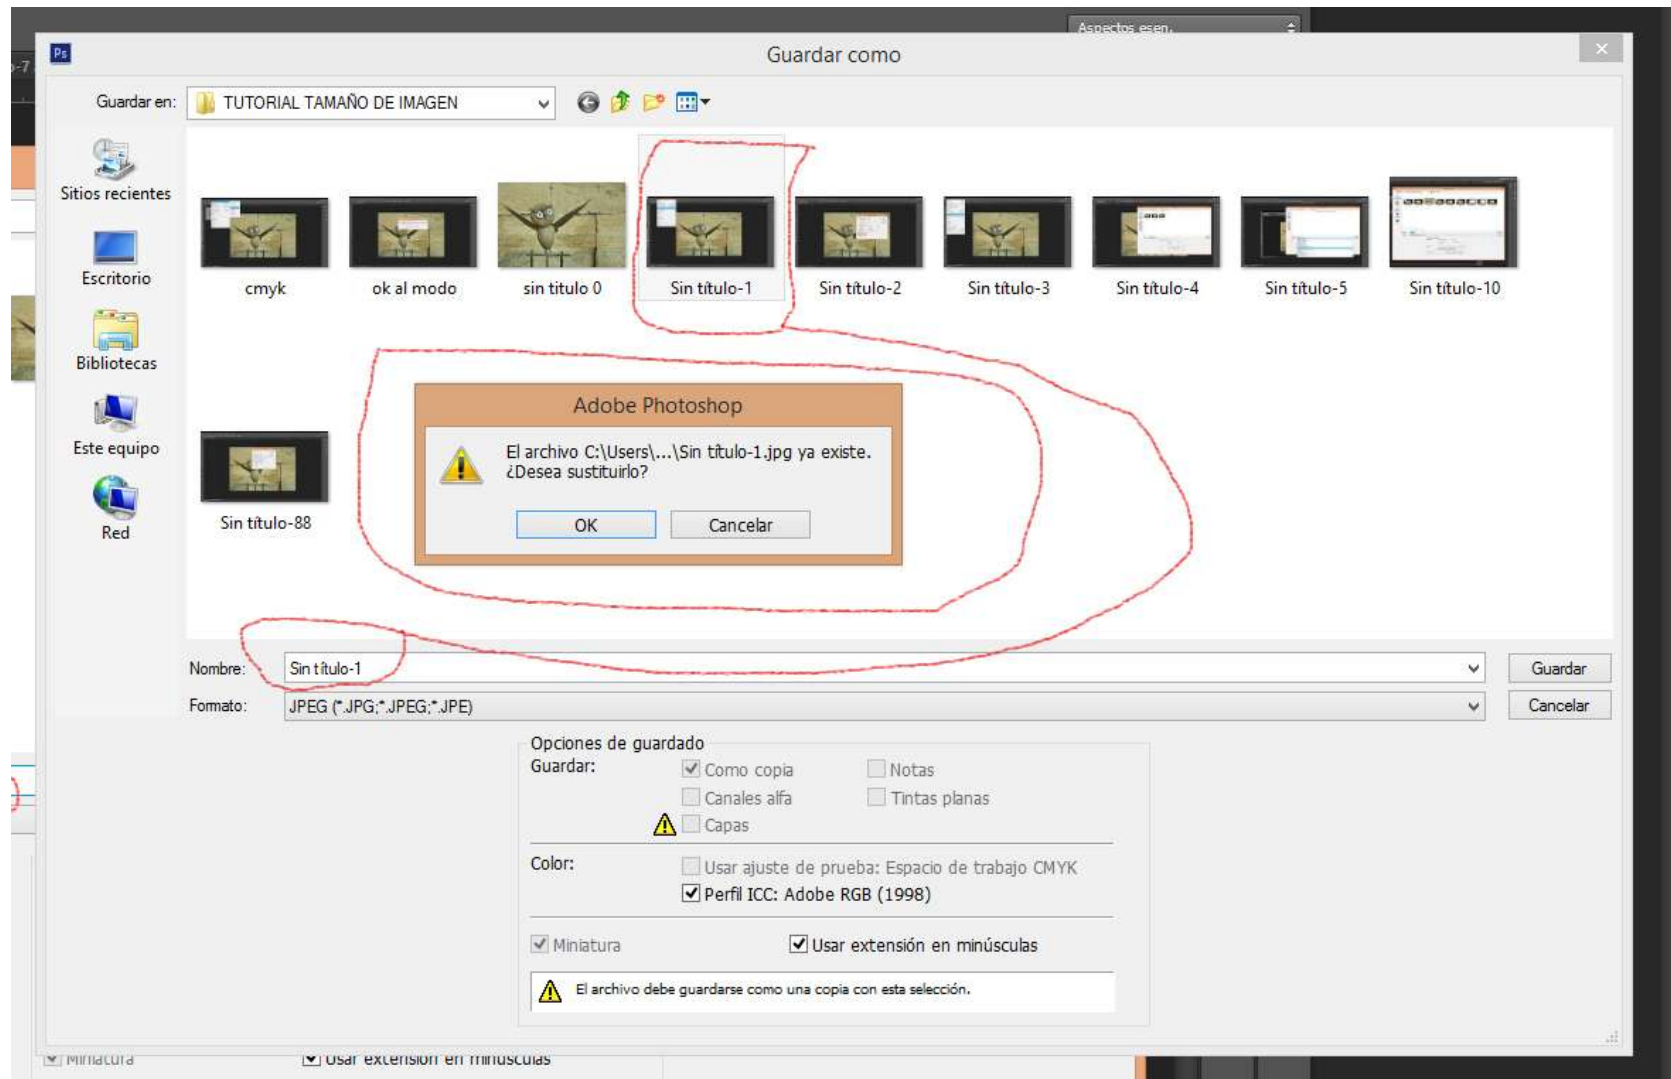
Aspectos esen.

Ps

Guardar como

Guardar en: TUTORIAL TAMAÑO DE IMAGEN

Sitios recientes

Escritorio

Bibliotecas

Este equipo

Red

cmyk

ok al modo

sin titulo 0

Sin título-1

Sin título-2

Sin título-3

Sin título-4

Sin título-5

Sin título-10

Sin título-88

Adobe Photoshop

El archivo C:\Users\...\Sin título-1.jpg ya existe. ¿Desea sustituirlo?

OK

Cancelar

Nombre: Sin título-1

Guardar

Formato: JPEG (*.JPG;*.JPEG;*.JPE)

Cancelar

Opciones de guardado

Guardar: Como copia

Notas

Canales alfa

Tintas planas

Capas

Color: Usar ajuste de prueba: Espacio de trabajo CMYK

Perfil ICC: Adobe RGB (1998)

Miniatura

Usar extensión en minúsculas

El archivo debe guardarse como una copia con esta selección.

Miniatura

Usar extensión en minúsculas